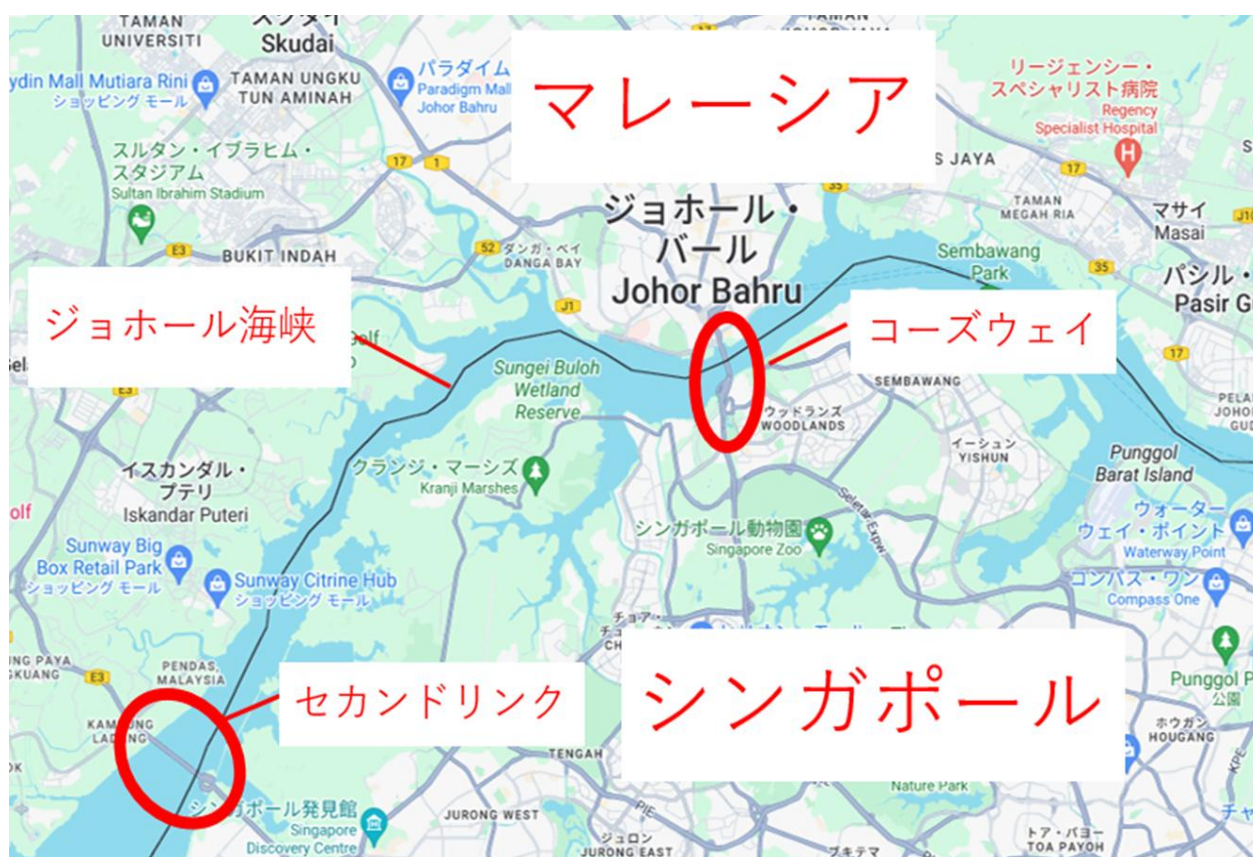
TAMAN UNIVERSITI

Skudai

ydin Mall Mutiara Rini
ショッピング モール

TAMAN UNGKU TUN AMINAH

パラダイム
Paradigm Mall Johor Bahru

マレーシア

リージェンシー・スペシャリスト病院
Regency Specialist Hospital

スルタン・イブラヒム・スタジアム
Sultan Ibrahim Stadium

17
1

S JAYA

35

17

TAMAN MEGAH RIA

マサイ
Masai

E3

BUKIT INDAH

52 ダンガ・ベイ
DANGA BAY

ジョホール・バール
Johor Bahru

Sembawang Park

35

パシル・
Pasir G

ジョホール海峡

J1

コーズウェイ

Sungei Buloh Wetland Reserve

SEMBAWANG

17

E3

ウッドランズ
WOODLANDS

イーシュン
YISHUN

Punggol Barat Island

イスカンダル・プテリ
Iskandar Puteri

クランジ・マーシズ
Kranji Marshes

olf

Sunway Big Box Retail Park
ショッピング モール

Sunway Citrine Hub
ショッピング モール

シンガポール動物園
Singapore Zoo

ウォーターウェイ・ポイント
Waterway Point

コンパス・ワン
Compass One

NG PAYA
GKUANG

E3

PENDAS, MALAYSIA

セカンドリンク

シンガポール

Punggol P
公園

KAMPUNG LADANG

TENGAH

ホウガン
HOUGANG

シンガポール発見館
Singapore Discovery Centre

JURONG WEST

PIE

ジュロン
JURONG EAST

Nature Park

トア・パヨー
TOA PAYOH